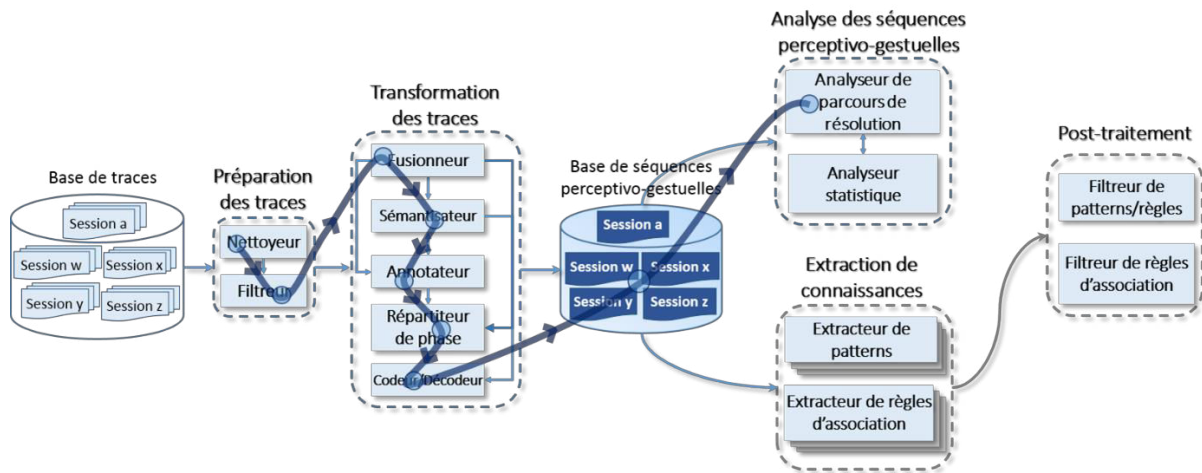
Base de traces

Session a
Session w
Session x
Session y
Session z

Préparation des traces

Nettoyeur
Filtreur

Transformation des traces

Fusionneur
Sémantisateur
Annotateur
Répartiteur de phase
Codeur/Décodeur

Base de séquences perceptivo-gestuelles

Session a
Session w
Session x
Session y
Session z

Analyse des séquences perceptivo-gestuelles

Analyseur de parcours de résolution
Analyseur statistique

Extraction de connaissances

Extracteur de patterns
Extracteur de règles d'association

Post-traitement

Filtreur de patterns/règles
Filtreur de règles d'association